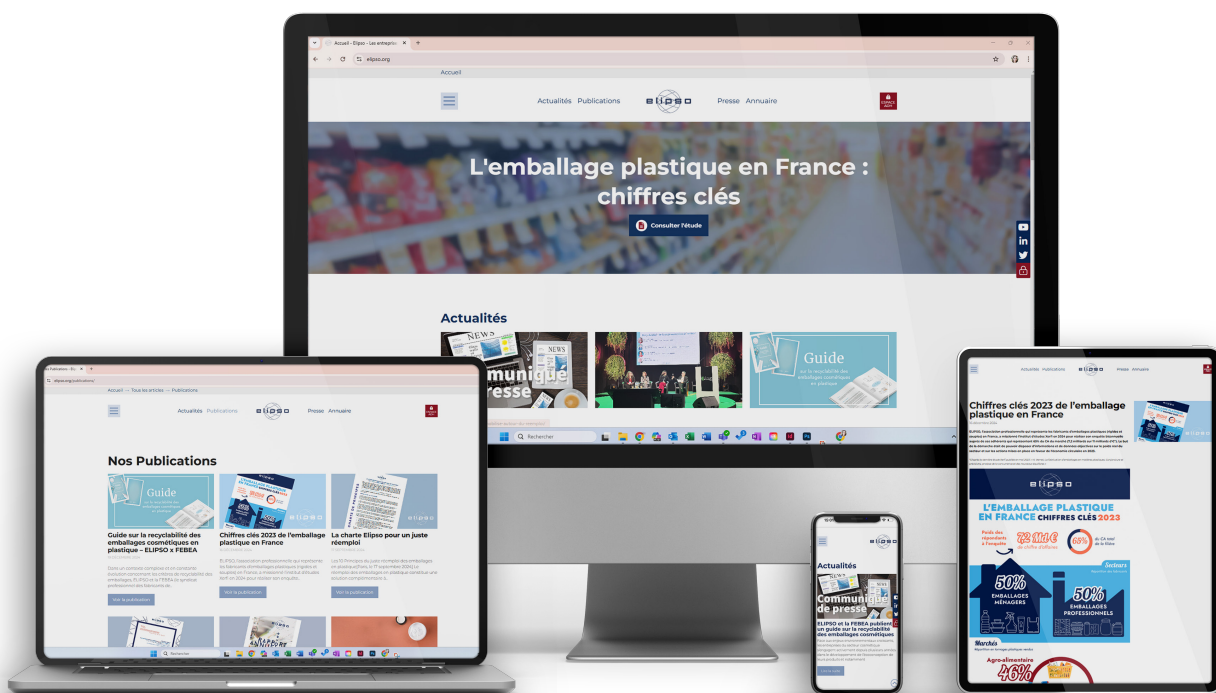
Accueil - Elipso - Les entrepris

elipso.org

Accueil

Actualités Publications

ELIPSO

Presse Annuaire

L'emballage plastique en France : chiffres clés

Consulter l'étude

Actualités

Communiqué de presse

Guide sur la recyclabilité des emballages cosmétiques en plastique

Rechercher

elipso.org/publications

Accueil → Tous les articles → Publications

Actualités Publications

ELIPSO

Presse Annuaire

Nos Publications

Guide sur la recyclabilité des emballages cosmétiques en plastique

Guide sur la recyclabilité des emballages cosmétiques en plastique – ELIPSO x FEBEA

Chiffres clés 2023 de l'emballage plastique en France

La charte Elipso pour un juste réemploi

Voir la publication

Voir la publication

Voir la publication

Rechercher

Actualités

Communiqué de presse

ELIPSO et la FEBEA publient un guide sur la recyclabilité des emballages cosmétiques

Actualités Publications

ELIPSO

Presse Annuaire

Chiffres clés 2023 de l'emballage plastique en France

ELIPSO

L'EMBALLAGE PLASTIQUE EN FRANCE CHIFFRES CLÉS 2023

7,2 Md€ de chiffre d'affaires

65%

Secteurs

50% EMBALLAGES MÉNAGERS

50% EMBALLAGES PROFESSIONNELS

Marchés

Agro-alimentaire

46%